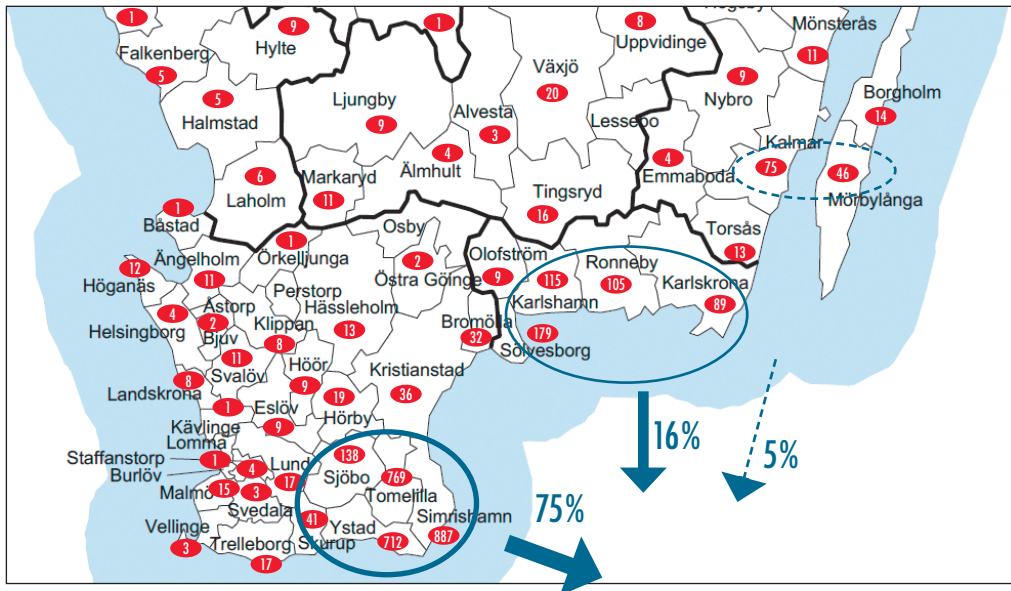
1
9
1
8
Högsby
Mönsterås
Falkenberg
Hylte
Växjö
Uppvidinge
11
5
20
9
Borgholm
5
Ljungby
Alvesta
Nybro
14
Halmstad
9
3
Lessebo
Kalmar
4
4
75
46
6
Markaryd
Älmhult
Emmaboda
Laholm
11
Tingsryd
Mörbylånga
1
16
Båstad
Osby
Torsås
1
Olofström
13
Ängelholm
Örkelljunga
2
12
9
Ronneby
Höganäs
11
Östra Göinge
115
105
Karlskrona
Perstorp
Karlshamn
89
4
Åstorp
Hässleholm
Helsingborg
2
Klippan
13
Bromölla
Bjuv
179
8
32
Sölvesborg
11
Höör
Svalöv
9
8
19
Kristianstad
Landskrona
36
Eslöv
1
Hörby
9
Kävlinge
16%
5%
Lomma
Staffanstorp
1
138
Burlöv
Lund
4
Sjöbo
769
17
Malmö
15
3
Tomelilla
75%
Svedala
41
Ystad
Simrishamn
Vellinge
712
887
3
Trelleborg
Skurup
17